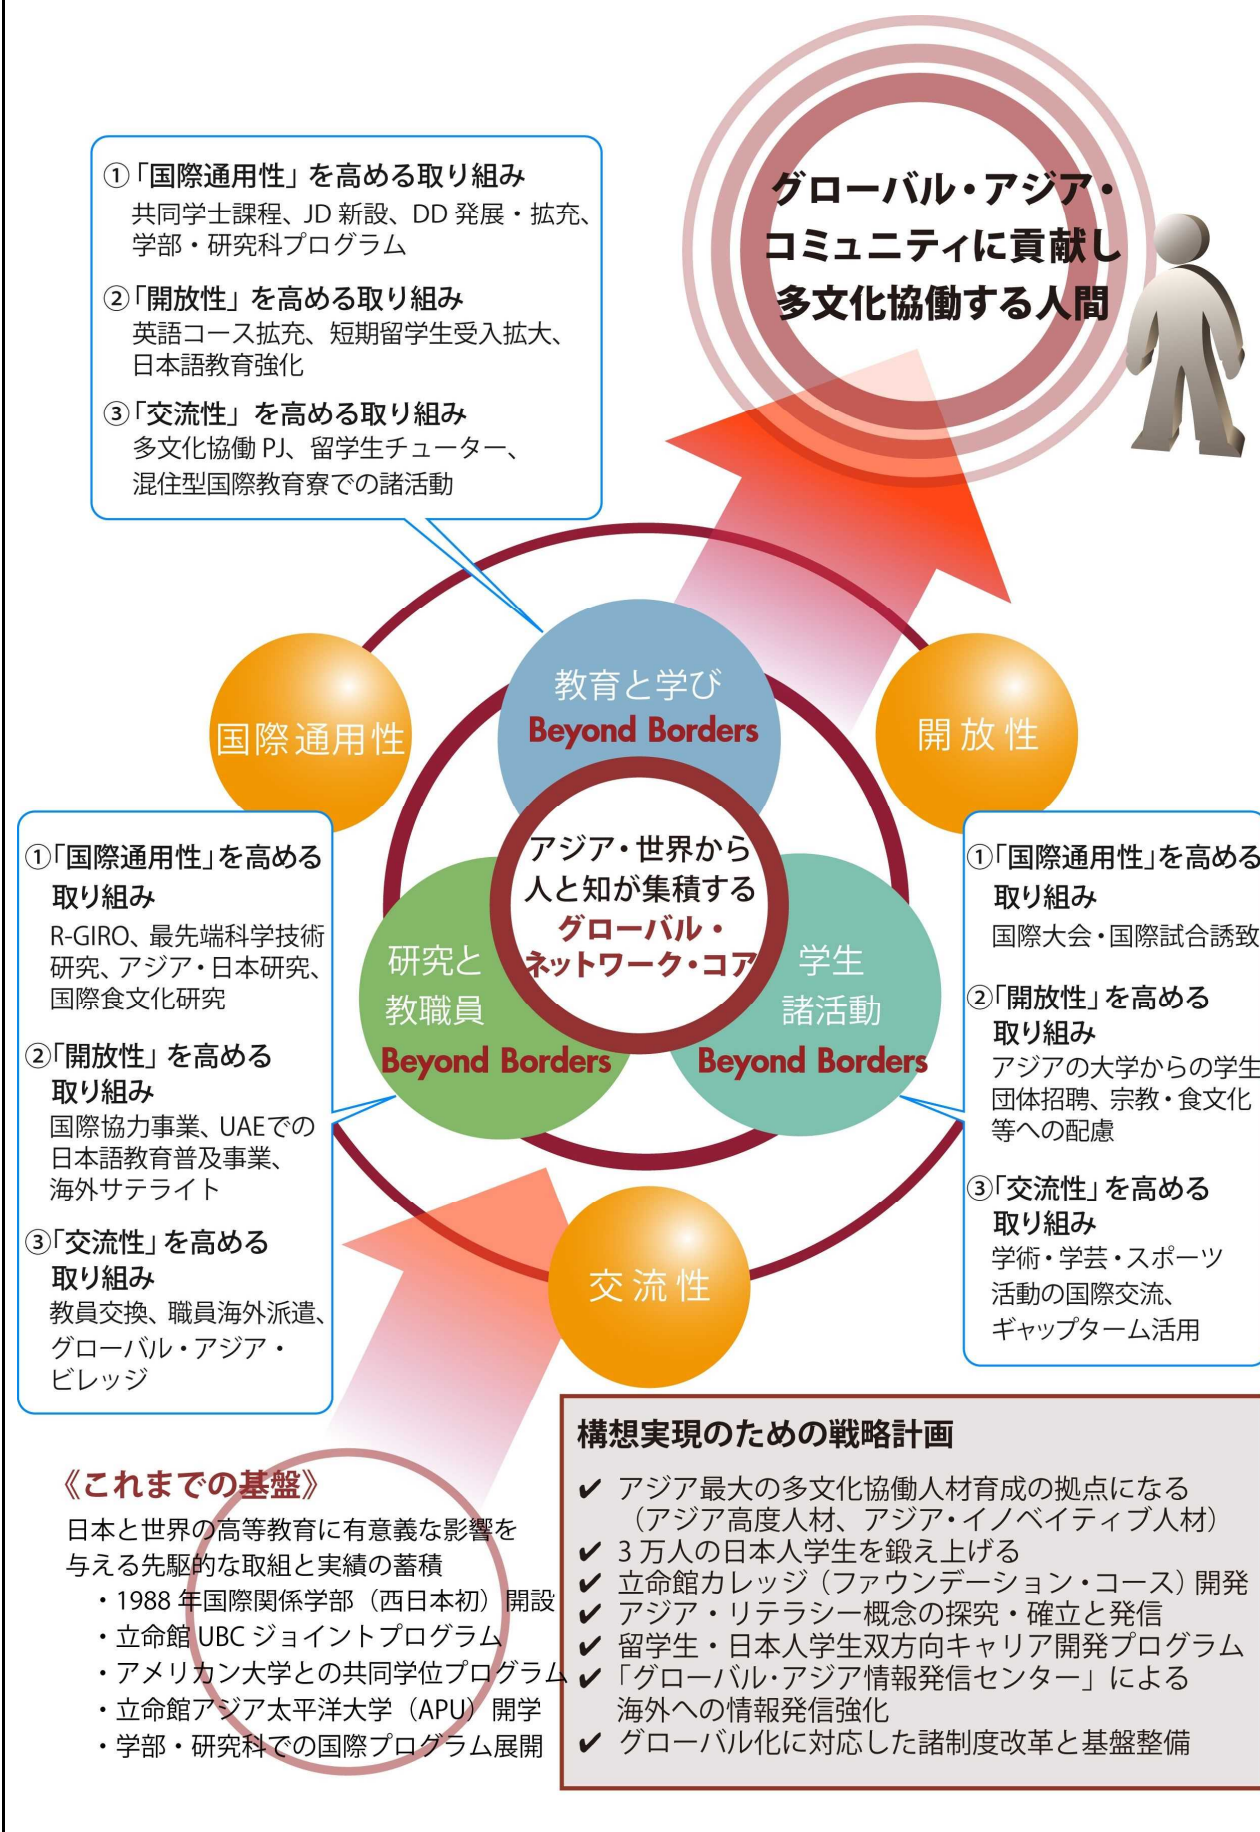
①「国際通用性」を高める取り組み
共同学士課程、JD 新設、DD 発展・拡充、学部・研究科プログラム

②「開放性」を高める取り組み
英語コース拡充、短期留学生受入拡大、日本語教育強化

③「交流性」を高める取り組み
多文化協働 PJ、留学生チューター、混住型国際教育寮での諸活動

グローバル・アジア・コミュニティに貢献し多文化協働する人間

国際通用性

開放性

教育と学び
Beyond Borders

アジア・世界から人と知が集積する
グローバル・ネットワーク・コア

研究と教職員
Beyond Borders

学生諸活動
Beyond Borders

交流性

①「国際通用性」を高める取り組み
R-GIRO、最先端科学技術研究、アジア・日本研究、国際食文化研究

②「開放性」を高める取り組み
国際協力事業、UAEでの日本語教育普及事業、海外サテライト

③「交流性」を高める取り組み
教員交換、職員海外派遣、グローバル・アジア・ビレッジ

①「国際通用性」を高める取り組み
国際大会・国際試合誘致

②「開放性」を高める取り組み
アジアの大学からの学生団体招聘、宗教・食文化等への配慮

③「交流性」を高める取り組み
学術・学芸・スポーツ活動の国際交流、ギャップターム活用

《これまでの基盤》
日本と世界の高等教育に有意義な影響を与える先駆的な取組と実績の蓄積
・1988 年国際関係学部（西日本初）開設
・立命館 UBC ジョイントプログラム
・アメリカン大学との共同学位プログラム
・立命館アジア太平洋大学（APU）開学
・学部・研究科での国際プログラム展開

構想実現のための戦略計画
✔ アジア最大の多文化協働人材育成の拠点になる（アジア高度人材、アジア・イノベイティブ人材）
✔ 3 万人の日本人学生を鍛え上げる
✔ 立命館カレッジ（ファウンデーション・コース）開発
✔ アジア・リテラシー概念の探究・確立と発信
✔ 留学生・日本人学生双方向キャリア開発プログラム
✔ 「グローバル・アジア情報発信センター」による海外への情報発信強化
✔ グローバル化に対応した諸制度改革と基盤整備